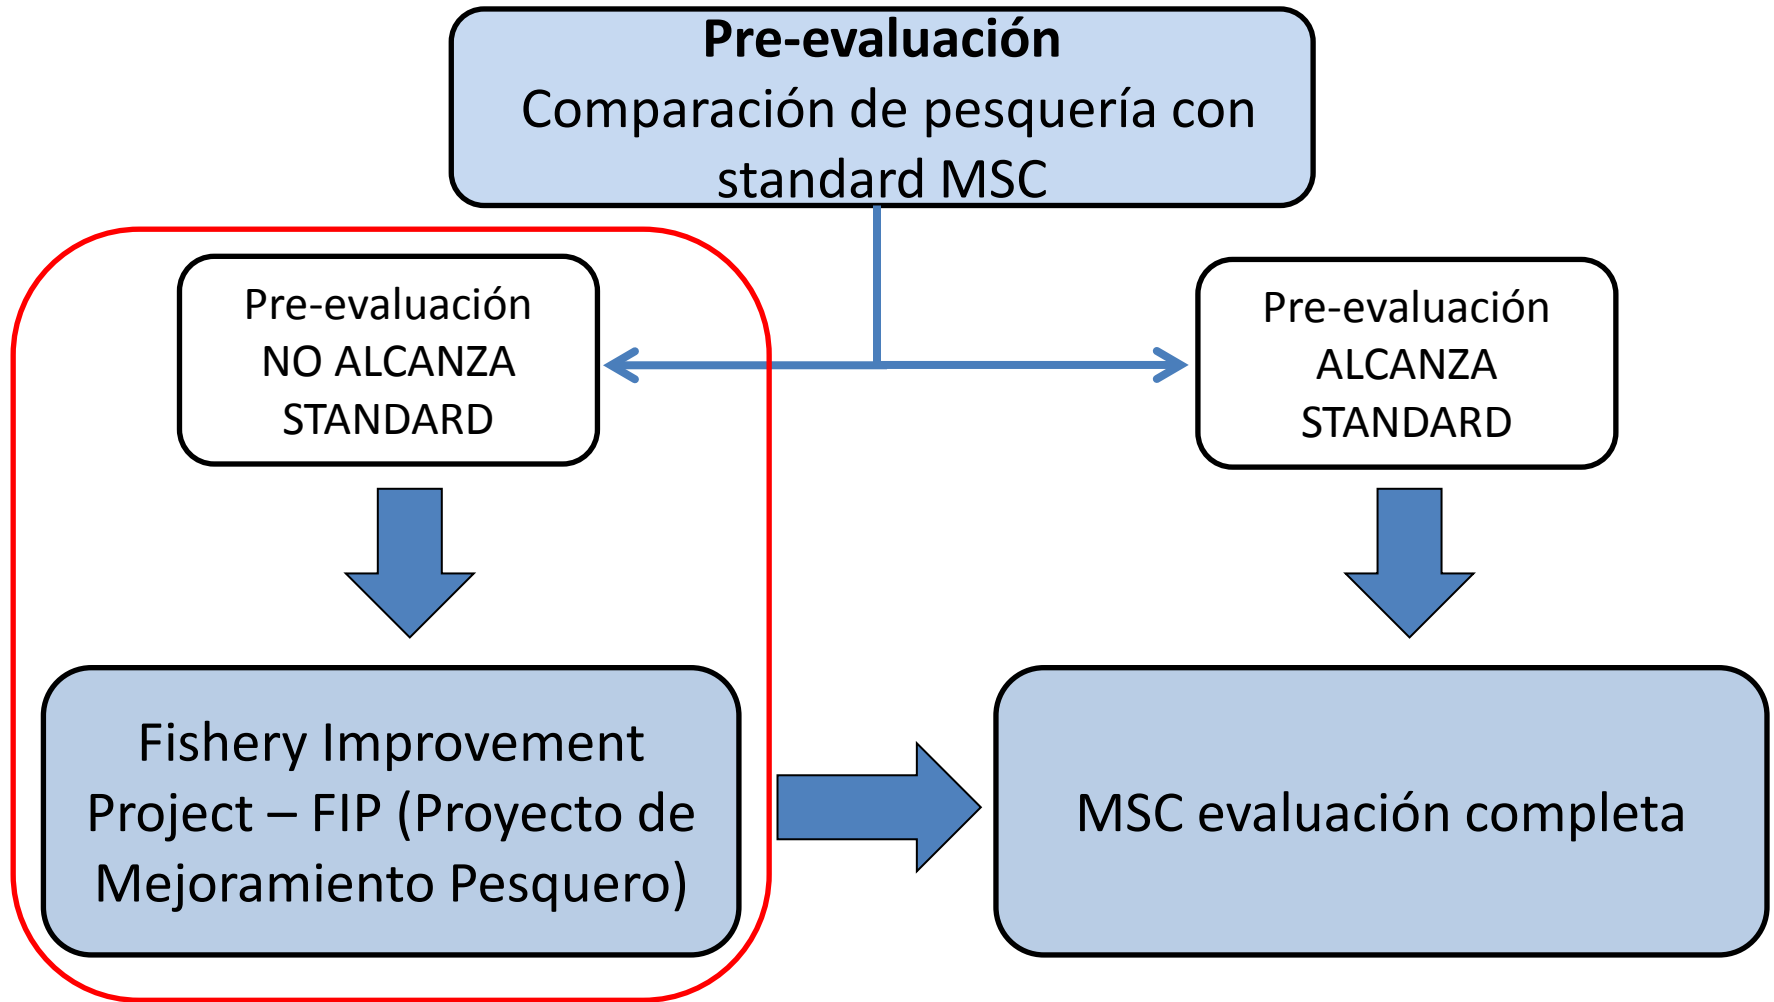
**Pre-evaluación**
Comparación de pesquería con standard MSC

Pre-evaluación NO ALCANZA STANDARD

Pre-evaluación ALCANZA STANDARD

Fishery Improvement Project – FIP (Proyecto de Mejoramiento Pesquero)

MSC evaluación completa